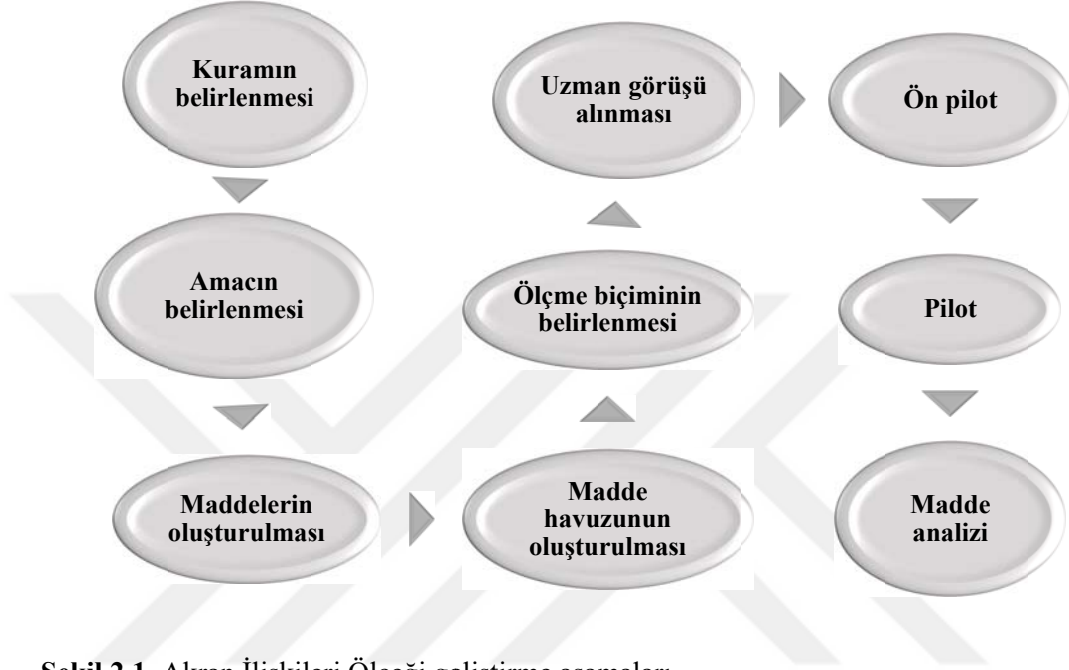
Kuramın belirlenmesi

Amacın belirlenmesi

Maddelerin oluşturulması

Madde havuzunun oluşturulması

Ölçme biçiminin belirlenmesi

Uzman görüşü alınması

Ön pilot

Pilot

Madde analizi

Şekil 2.1. Akran İlişkileri Ölçeği geliştirme aşamaları